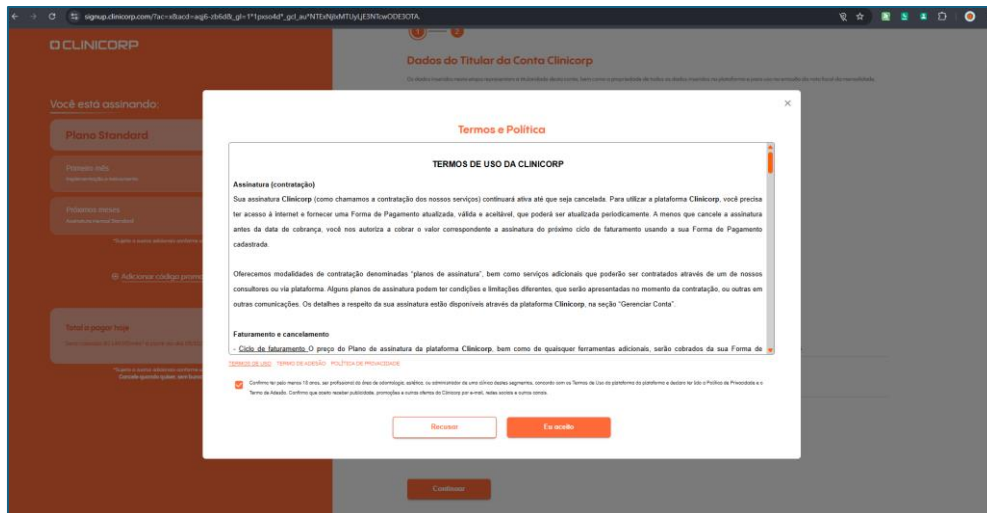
signup.clinicorp.com/?ac=x8acd=aqi6-zb6d8_gl=1*1pxso4d*_gcl_au*NTExNjIxMTUyLjE3NTcwODE3OTA.

CLINICORP

Você está assinando:

Plano Standard

Primeiro mês
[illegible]

Próximos meses
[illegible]

⊕ Adicionar código promo

Total a pagar hoje

Continuar

Dados do Titular da Conta Clinicorp

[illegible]

Termos e Política

TERMOS DE USO DA CLINICORP

Assinatura (contratação)

Sua assinatura Clinicorp (como chamamos a contratação dos nossos serviços) continuará ativa até que seja cancelada. Para utilizar a plataforma Clinicorp, você precisa ter acesso à internet e fornecer uma Forma de Pagamento atualizada, válida e aceitável, que poderá ser atualizada periodicamente. A menos que cancele a assinatura antes da data de cobrança, você nos autoriza a cobrar o valor correspondente a assinatura do próximo ciclo de faturamento usando a sua Forma de Pagamento cadastrada.

Oferecemos modalidades de contratação denominadas "planos de assinatura", bem como serviços adicionais que poderão ser contratados através de um de nossos consultores ou via plataforma. Alguns planos de assinatura podem ter condições e limitações diferentes, que serão apresentadas no momento da contratação, ou outras em outras comunicações. Os detalhes a respeito da sua assinatura estão disponíveis através da plataforma Clinicorp, na seção "Gerenciar Conta".

Faturamento e cancelamento

- Ciclo de faturamento O preço do Plano de assinatura da plataforma Clinicorp, bem como de quaisquer ferramentas adicionais, serão cobrados da sua Forma de

TERMOS DE USO · TERMO DE ADESÃO · POLÍTICA DE PRIVACIDADE

Confirmo ter pelo menos 18 anos, ser profissional da área de odontologia, estética, ou administrador de uma clínica destes segmentos, concordo com os Termos de Uso da plataforma da plataforma e declaro ter lido a Política de Privacidade e o Termo de Adesão. Confirmo que aceito receber publicidade, promoções e outras ofertas da Clinicorp por e-mail, redes sociais e outros canais.

Recusar

Eu aceito